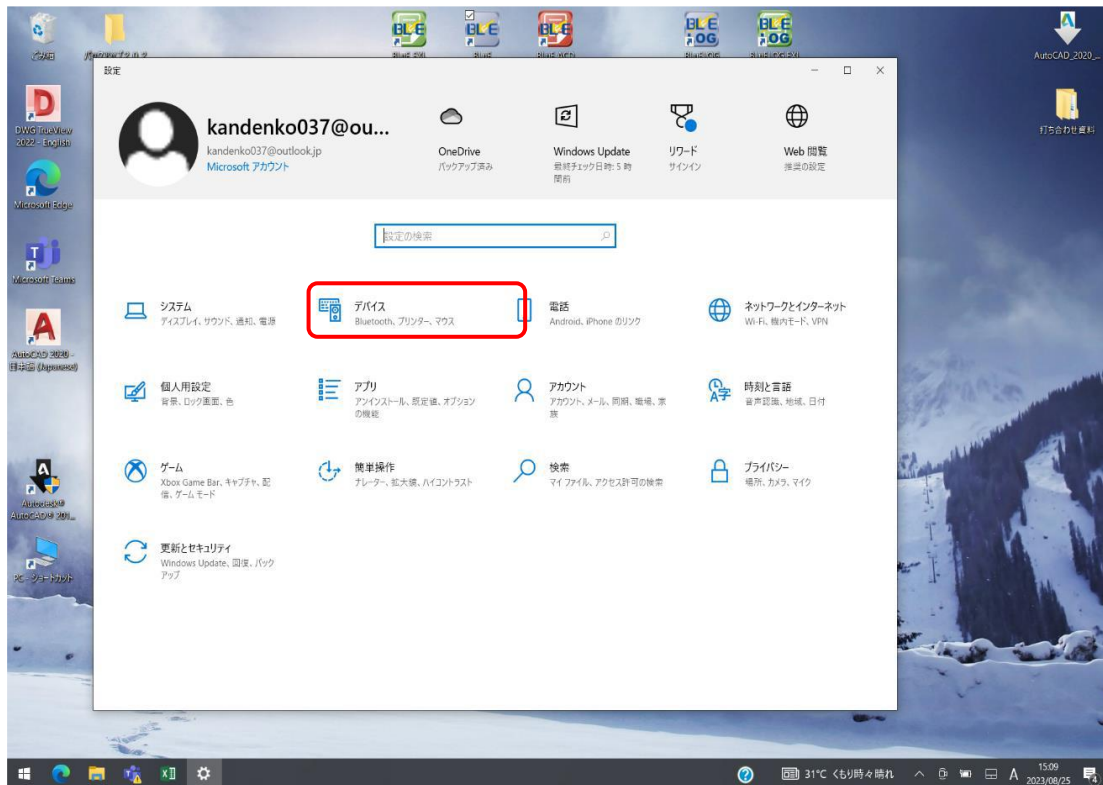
ごみ箱
AutoCAD_2020_...
DWG TrueView 2022 - English
打ち合わせ資料
Microsoft Edge
Microsoft Teams
AutoCAD 2020 - 日本語 (Japanese)
Autodesk® AutoCAD® 201...
PC - ショートカット

設定

kandenko037@ou...
kandenko037@outlook.jp
Microsoft アカウント

OneDrive
バックアップ済み

Windows Update
最終チェック日時: 5 時間前

リワード
サインイン

Web 閲覧
推奨の設定

設定の検索

システム
ディスプレイ、サウンド、通知、電源

デバイス
Bluetooth、プリンター、マウス

電話
Android、iPhone のリンク

ネットワークとインターネット
Wi-Fi、機内モード、VPN

個人用設定
背景、ロック画面、色

アプリ
アンインストール、既定値、オプションの機能

アカウント
アカウント、メール、同期、職場、家族

時刻と言語
音声認識、地域、日付

ゲーム
Xbox Game Bar、キャプチャ、配信、ゲーム モード

簡単操作
ナレーター、拡大鏡、ハイコントラスト

検索
マイ ファイル、アクセス許可の検索

プライバシー
場所、カメラ、マイク

更新とセキュリティ
Windows Update、回復、バックアップ

31°C くもり時々晴れ
A
15:09
2023/08/25